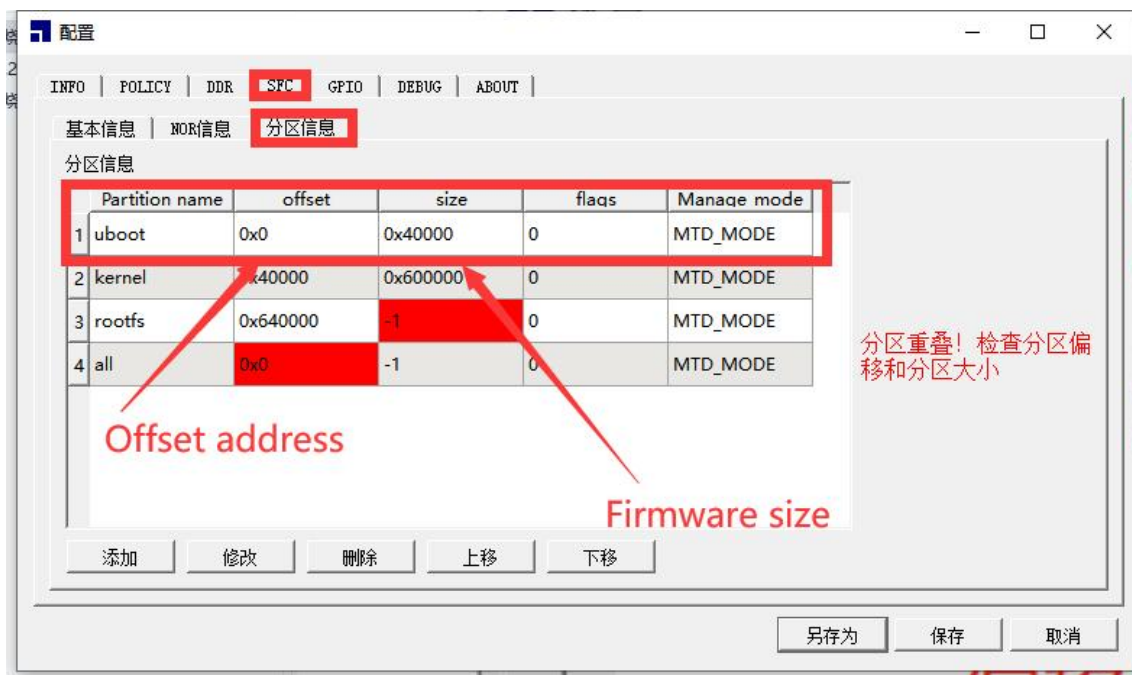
配置

INFO | POLICY | DDR | SFC | GPIO | DEBUG | ABOUT

基本信息 | NOR信息 | 分区信息

分区信息

| | Partition name | offset | size | flags | Manage mode |
|---|---|---|---|---|---|
| 1 | uboot | 0x0 | 0x40000 | 0 | MTD_MODE |
| 2 | kernel | 0x40000 | 0x600000 | 0 | MTD_MODE |
| 3 | rootfs | 0x640000 | -1 | 0 | MTD_MODE |
| 4 | all | 0x0 | -1 | 0 | MTD_MODE |

分区重叠！检查分区偏移和分区大小

Offset address

Firmware size

添加 修改 删除 上移 下移

另存为 保存 取消